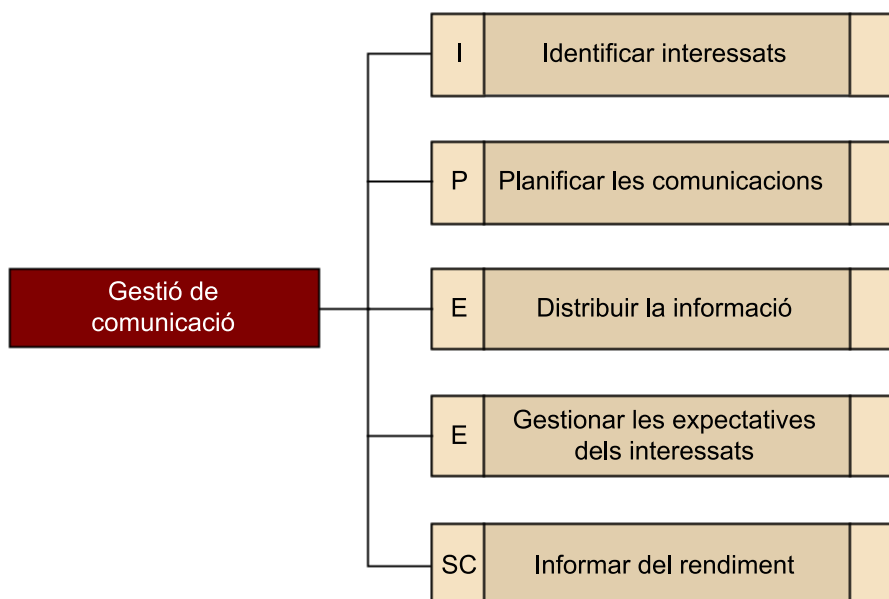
Gestió de comunicació

| | |
|---|---|
| I | Identificar interessats |
| P | Planificar les comunicacions |
| E | Distribuir la informació |
| E | Gestionar les expectatives dels interessats |
| SC | Informar del rendiment |